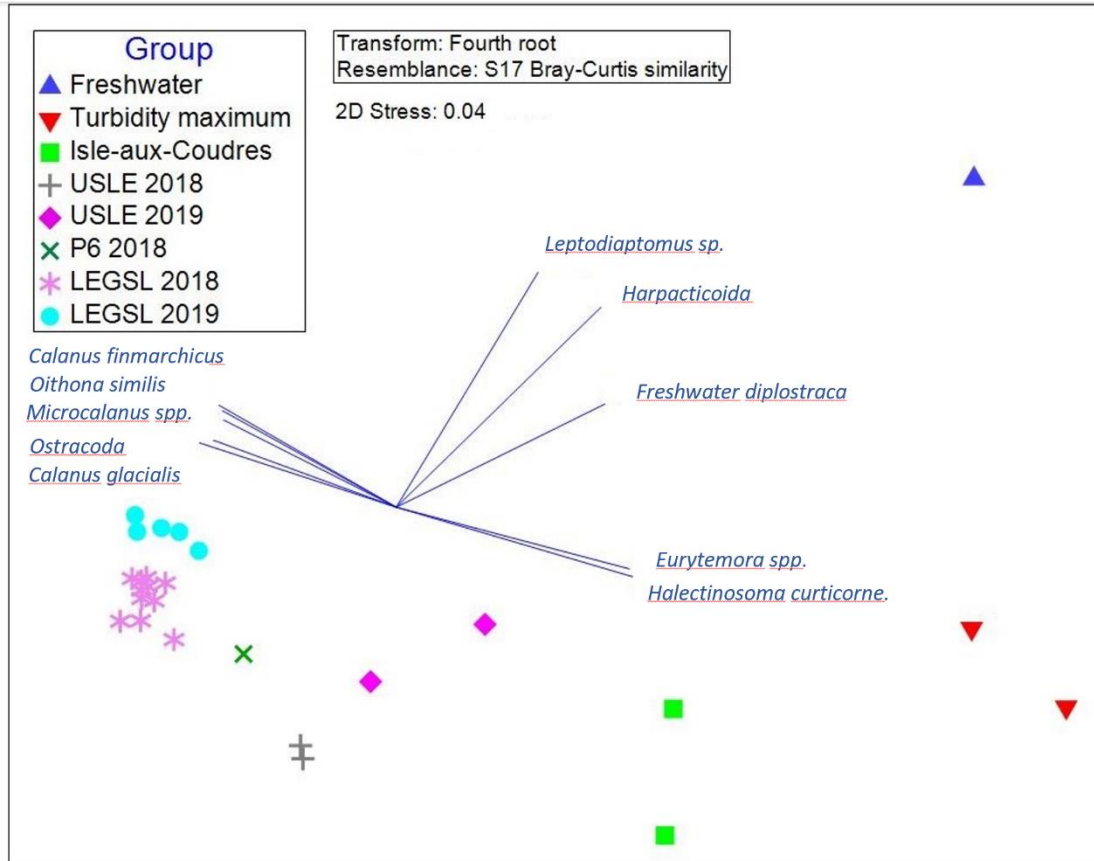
Group
Freshwater
Turbidity maximum
Isle-aux-Coudres
USLE 2018
USLE 2019
P6 2018
LEGSL 2018
LEGSL 2019

Transform: Fourth root
Resemblance: S17 Bray-Curtis similarity

2D Stress: 0.04

Leptodiaptomus sp.
Harpacticoida
Freshwater diplostraca
Calanus finmarchicus
Oithona similis
Microcalanus spp.
Ostracoda
Calanus glacialis
Eurytemora spp.
Halectinosoma curticorne.